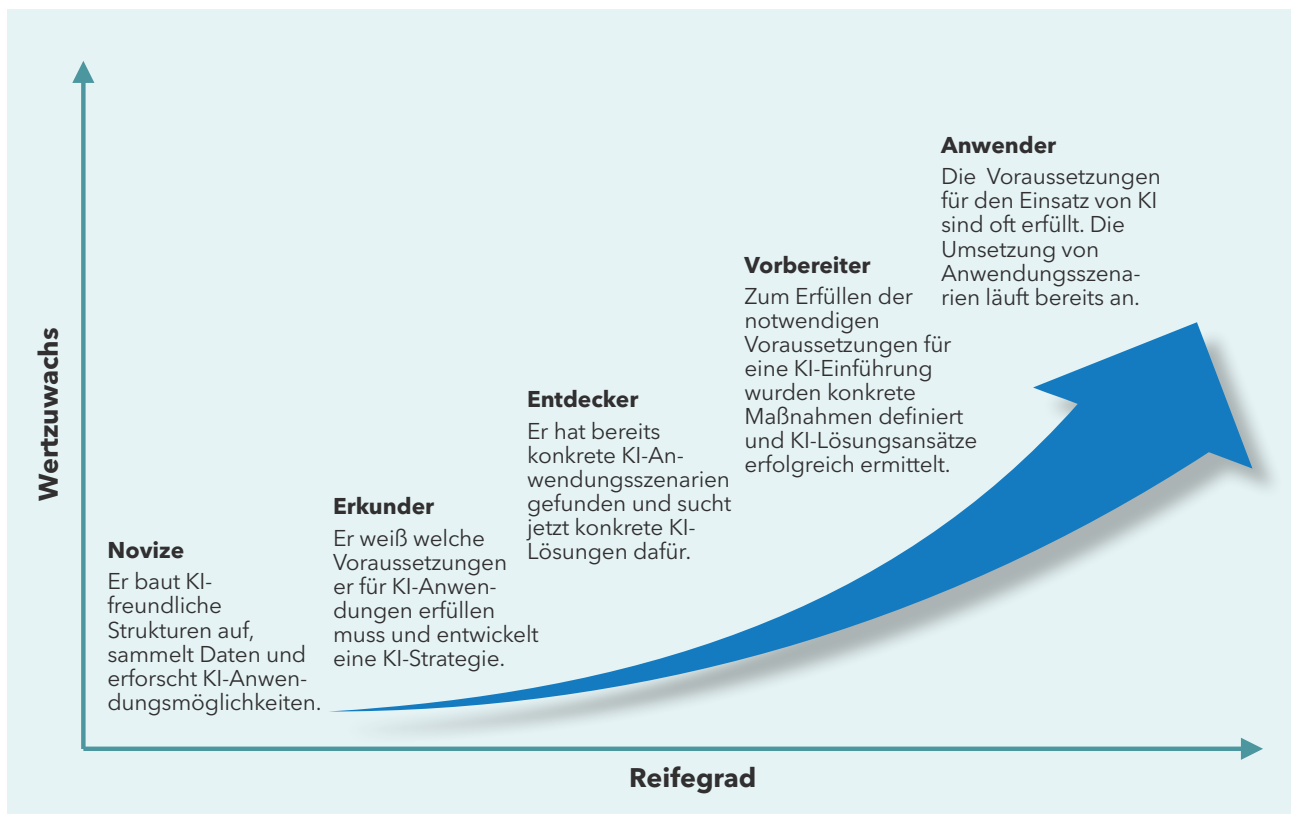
Wertzuwachs

Novize
Er baut KI-freundliche Strukturen auf, sammelt Daten und erforscht KI-Anwendungsmöglichkeiten.

Erkunder
Er weiß welche Voraussetzungen er für KI-Anwendungen erfüllen muss und entwickelt eine KI-Strategie.

Entdecker
Er hat bereits konkrete KI-Anwendungsszenarien gefunden und sucht jetzt konkrete KI-Lösungen dafür.

Vorbereiter
Zum Erfüllen der notwendigen Voraussetzungen für eine KI-Einführung wurden konkrete Maßnahmen definiert und KI-Lösungsansätze erfolgreich ermittelt.

Anwender
Die Voraussetzungen für den Einsatz von KI sind oft erfüllt. Die Umsetzung von Anwendungsszenarien läuft bereits an.

Reifegrad